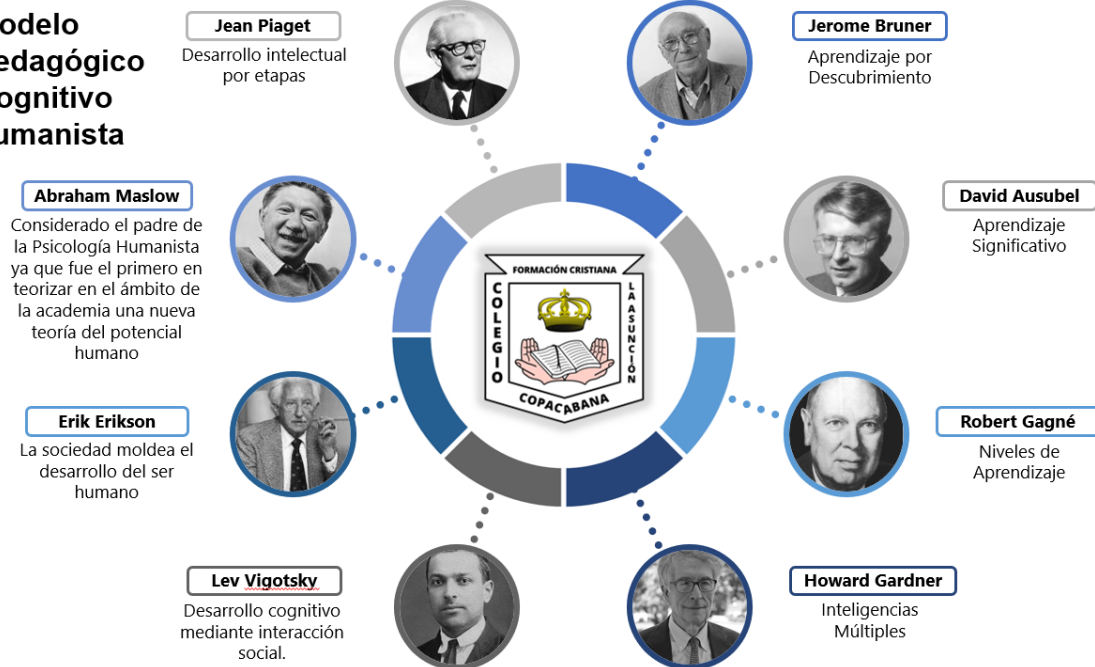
odelo
edagógico
ognitivo
umanista

Jean Piaget
Desarrollo intelectual por etapas

Jerome Bruner
Aprendizaje por Descubrimiento

Abraham Maslow
Considerado el padre de la Psicología Humanista ya que fue el primero en teorizar en el ámbito de la academia una nueva teoría del potencial humano

David Ausubel
Aprendizaje Significativo

FORMACIÓN CRISTIANA
COLEGIO
LA ASUNCIÓN
COPACABANA

Erik Erikson
La sociedad moldea el desarrollo del ser humano

Robert Gagné
Niveles de Aprendizaje

Lev Vigotsky
Desarrollo cognitivo mediante interacción social.

Howard Gardner
Inteligencias Múltiples